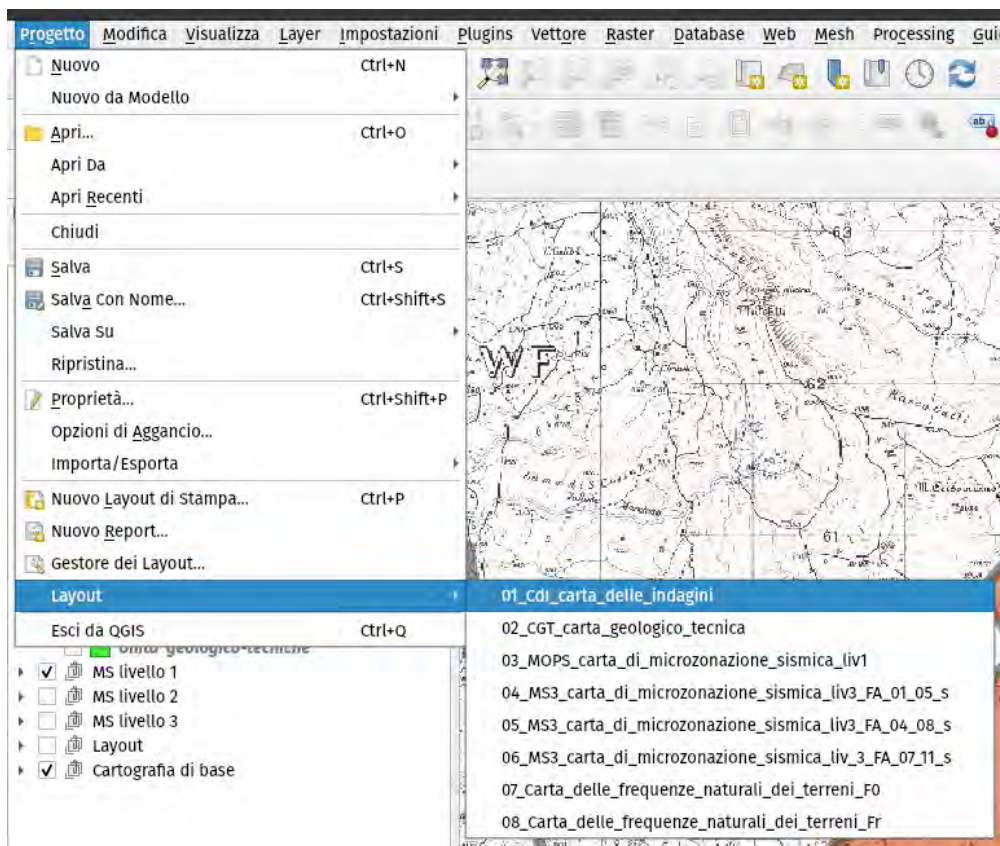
Progetto Modifica Visualizza Layer Impostazioni Plugins Vettore Raster Database Web Mesh Processing Gui

Nuovo Ctrl+N
Nuovo da Modello
Apri... Ctrl+O
Apri Da
Apri Recenti
Chiudi
Salva Ctrl+S
Salva Con Nome... Ctrl+Shift+S
Salva Su
Ripristina...
Proprietà... Ctrl+Shift+P
Opzioni di Aggancio...
Importa/Esporta
Nuovo Layout di Stampa... Ctrl+P
Nuovo Report...
Gestore dei Layout...
Layout
Esci da QGIS Ctrl+Q

01_CdI_carta_delle_indagini
02_CGT_carta_geologico_tecnica
03_MOPS_carta_di_microzonazione_sismica_liv1
04_MS3_carta_di_microzonazione_sismica_liv3_FA_01_05_s
05_MS3_carta_di_microzonazione_sismica_liv3_FA_04_08_s
06_MS3_carta_di_microzonazione_sismica_liv_3_FA_07_11_s
07_Carta_delle_frequenze_naturali_dei_terreni_F0
08_Carta_delle_frequenze_naturali_dei_terreni_Fr

Unità geologico-tecniche
MS livello 1
MS livello 2
MS livello 3
Layout
Cartografia di base

WF
63
62
61